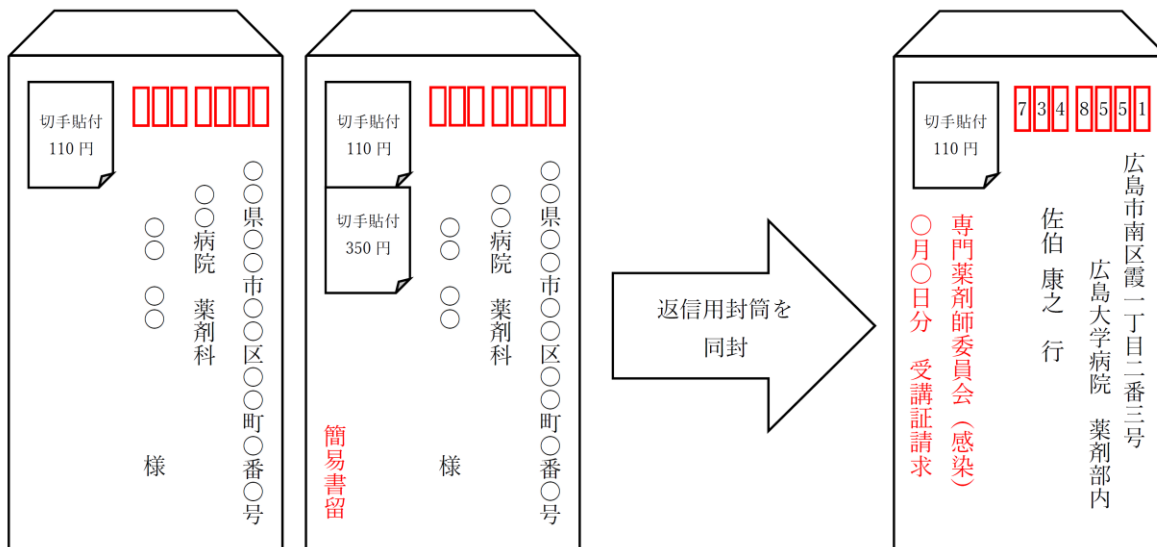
切手貼付
110 円

○○県○○市○○区○○町○番○号

○○病院　薬剤科

○○　○○

様

切手貼付
110 円

切手貼付
350 円

○○県○○市○○区○○町○番○号

○○病院　薬剤科

○○　○○

様

簡易書留

返信用封筒を
同封

切手貼付
110 円

7 3 4 8 5 5 1

広島市南区霞一丁目二番三号

広島大学病院　薬剤部内

佐伯　康之　行

専門薬剤師委員会（感染）

○月○日分　受講証請求